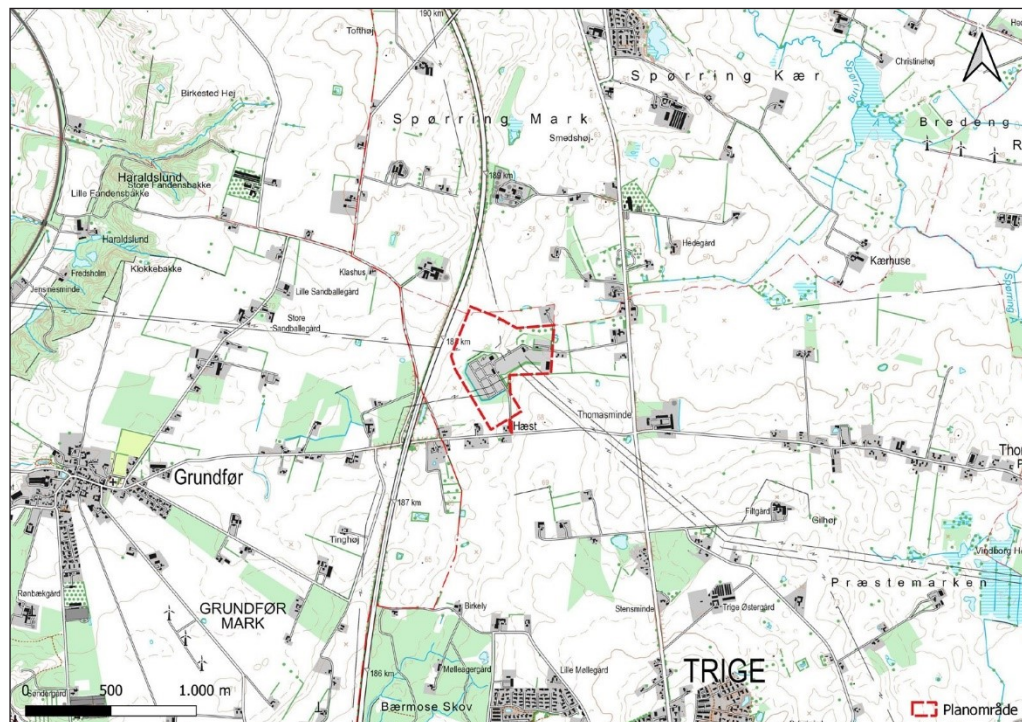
190 km
Tofthøj
Spørring Kær
Christinelyst
Spørring Mark
Bredeng
Smedshøj
Birkested Høj
Haraldslund
Store Fandensbakke
Lille Fandensbakke
Haraldslund
Fredsholm
Klokkebakke
Jensmeminde
189 km
Hedegård
Kærhuse
Klashus
Lille Sandballegård
Store Sandballegård
188 km
Thomasminde
Hæst
Thor
Grundfør
187 km
Tinghøj
Filtgård
Gilhøj
Vindborg
Præstemarken
Rønbækgård
GRUNDFØR MARK
Birkely
Stensminde
Trige Østergård
186 km
Møllegaardgård
Lille Møllegård
TRIGE
0
500
1.000 m
Bærmose Skov
Planområde